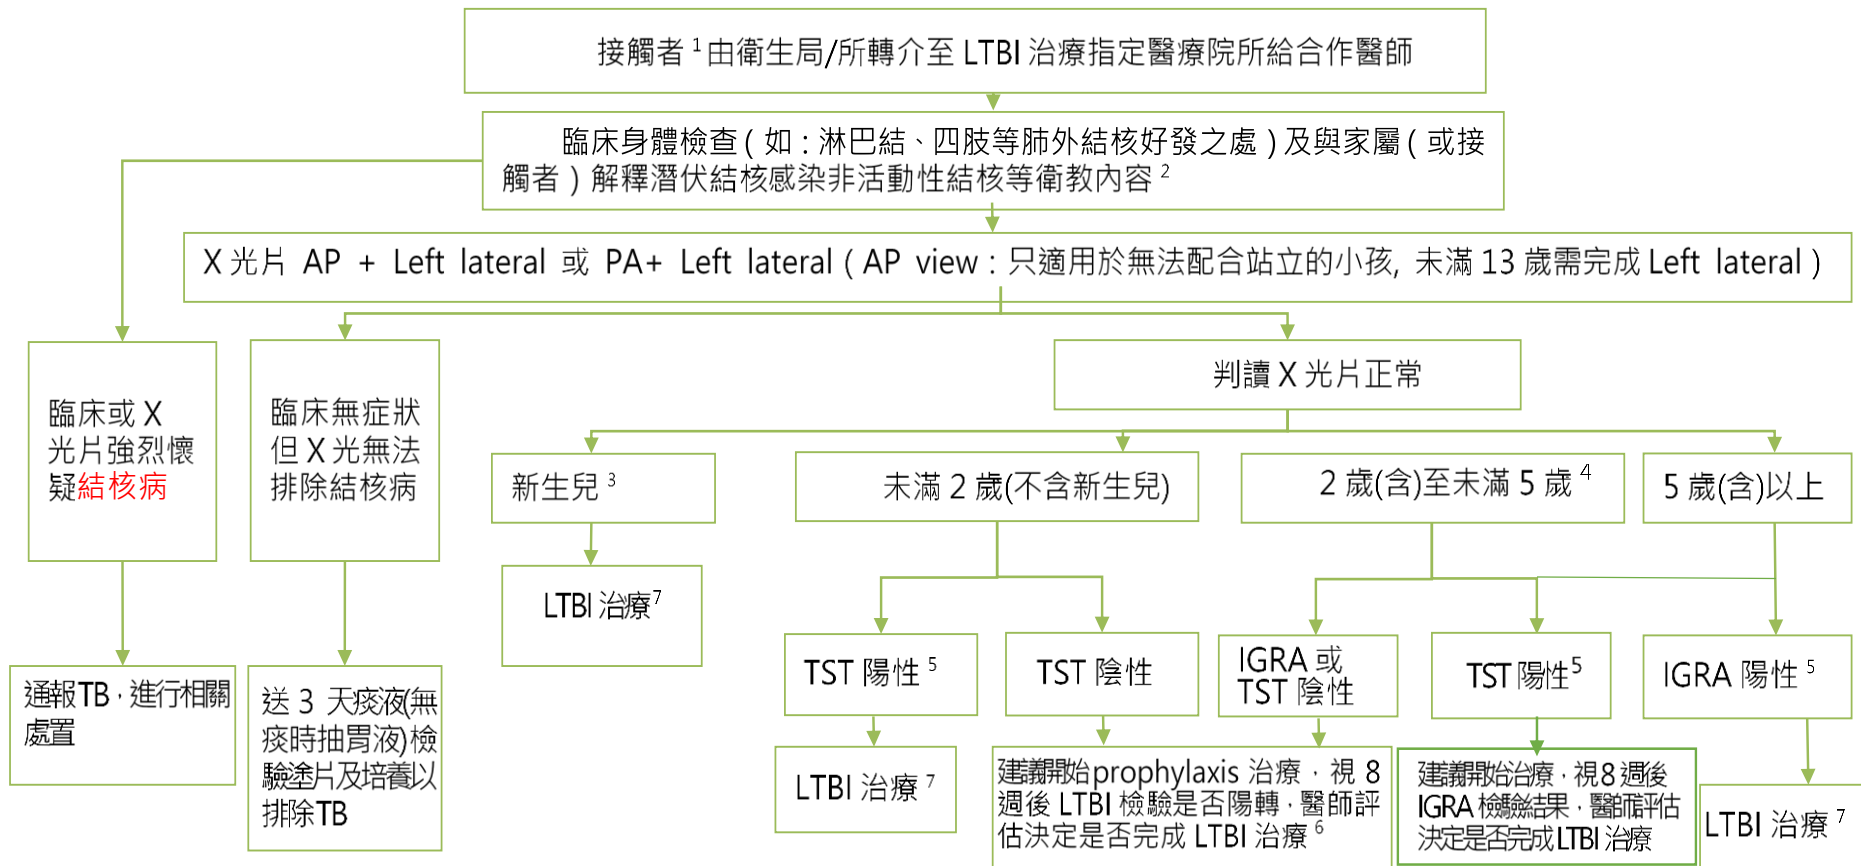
接觸者 $^1$由衛生局/所轉介至 LTBI 治療指定醫療院所結合作醫師

臨床身體檢查（如：淋巴結、四肢等肺外結核好發之處）及與家屬（或接觸者）解釋潛伏結核感染非活動性結核等衛教內容 $^2$

X 光片 AP + Left lateral 或 PA+ Left lateral（AP view：只適用於無法配合站立的小孩，未滿 13 歲需完成 Left lateral）

臨床或 X 光片強烈懷疑結核病

通報TB，進行相關處置

臨床無症狀但 X 光無法排除結核病

送 3 天痰液(無痰時抽胃液)檢驗塗片及培養以排除TB

判讀 X 光片正常

新生兒 $^3$

LTBI 治療$^7$

未滿 2 歲(不含新生兒)

TST 陽性 $^5$

LTBI 治療 $^7$

TST 陰性

建議開始 prophylaxis 治療，視 8 週後 LTBI 檢驗是否陽轉，醫師評估決定是否完成 LTBI 治療 $^6$

2 歲(含)至未滿 5 歲 $^4$

IGRA 或 TST 陰性

TST 陽性$^5$

建議開始治療，視8週後IGRA 檢驗結果，醫師評估決定是否完成LTBI 治療

5 歲(含)以上

IGRA 陽性 $^5$

LTBI 治療 $^7$